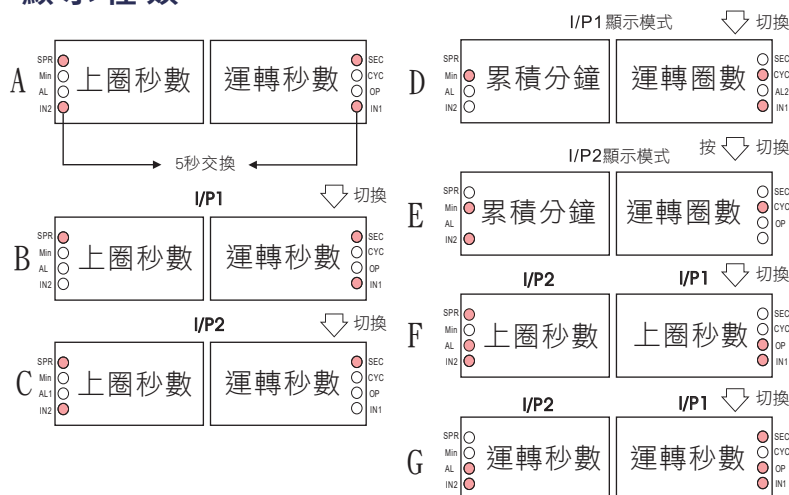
A
SPR
Min
AL
IN2
上圈秒數
運轉秒數
SEC
CYC
OP
IN1
5秒交換

I/P1 切換
B
SPR
Min
AL
IN2
上圈秒數
運轉秒數
SEC
CYC
OP
IN1

I/P2 切換
C
SPR
Min
AL1
IN2
上圈秒數
運轉秒數
SEC
CYC
OP
IN1

I/P1顯示模式 切換
D
SPR
Min
AL
IN2
累積分鐘
運轉圈數
SEC
CYC
AL2
IN1

I/P2顯示模式 按 切換
E
SPR
Min
AL
IN2
累積分鐘
運轉圈數
SEC
CYC
OP
OP

I/P2 I/P1 切換
F
SPR
Min
AL
IN2
上圈秒數
上圈秒數
SEC
CYC
OP
IN1

I/P2 I/P1 切換
G
SPR
Min
AL
IN2
運轉秒數
運轉秒數
SEC
CYC
OP
IN1